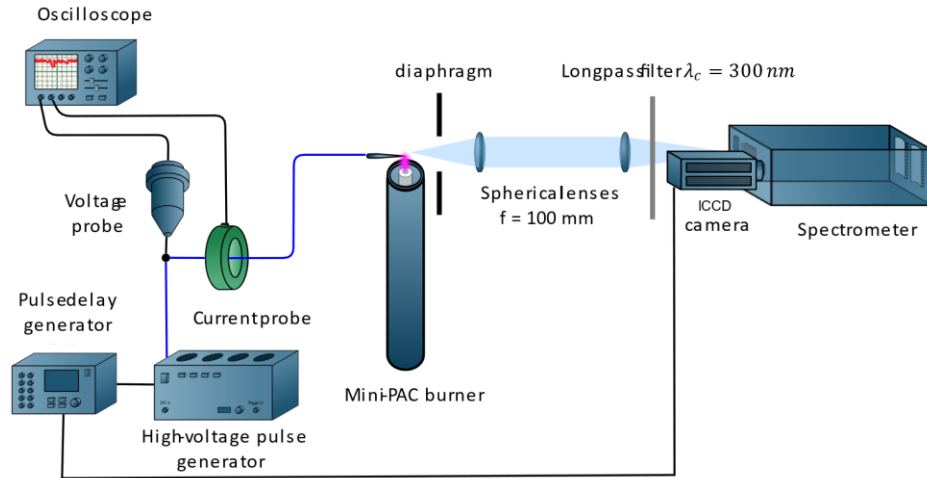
Oscilloscope

diaphragm

Longpassfilter $\lambda_c = 300\,nm$

Voltage probe

Sphericalenses f = 100 mm

ICCD camera

Spectrometer

Pulsedelay generator

Currentprobe

Mini-PAC burner

High-voltage pulse generator